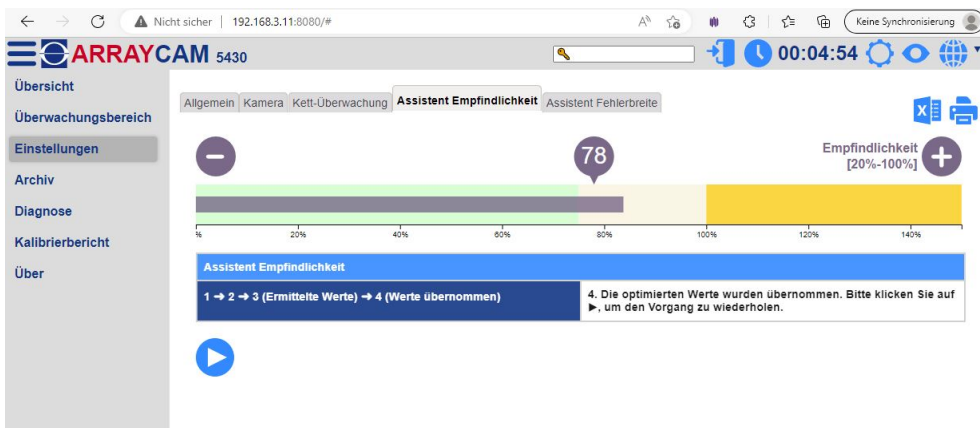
Nicht sicher | 192.168.3.11:8080/#

Keine Synchronisierung

ARRAYCAM 5430

00:04:54

Übersicht

Überwachungsbereich

Einstellungen

Archiv

Diagnose

Kalibrierbericht

Über

Allgemein | Kamera | Kett-Überwachung | Assistent Empfindlichkeit | Assistent Fehlerbreite

78

Empfindlichkeit [20%-100%]

% 20% 40% 60% 80% 100% 120% 140%

Assistent Empfindlichkeit

1 ➜ 2 ➜ 3 (Ermittelte Werte) ➜ 4 (Werte übernommen)

4. Die optimierten Werte wurden übernommen. Bitte klicken Sie auf ▶, um den Vorgang zu wiederholen.